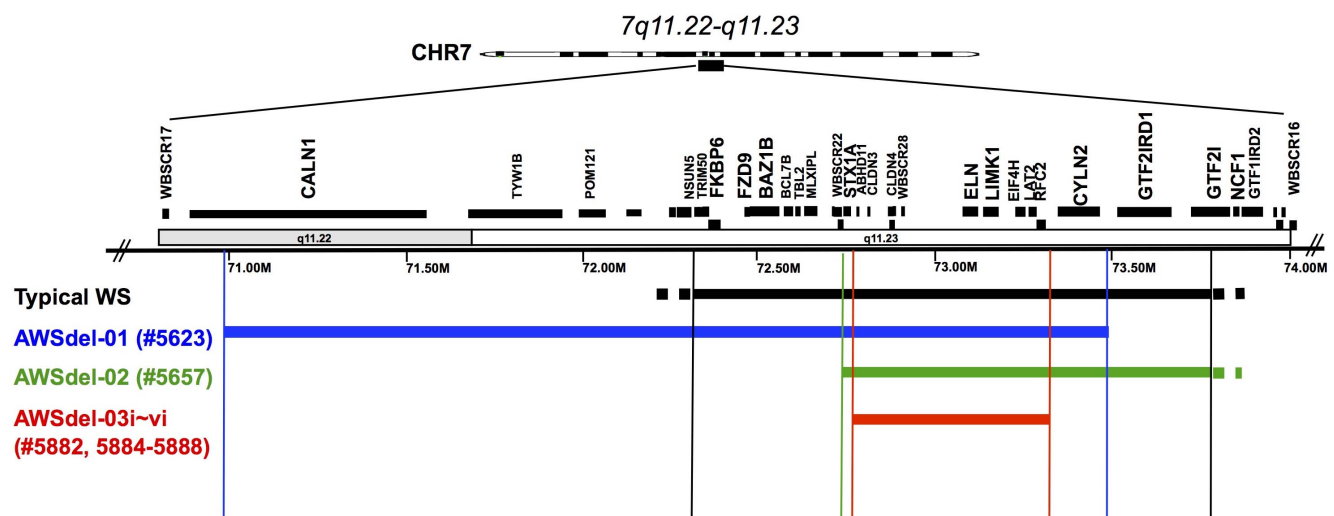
7q11.22-q11.23

CHR7

WBSCR17 CALN1 TYW1B POM121 NSUN5 TRIM50 FKBP6 FZD9 BAZ1B BCL7B TBL2 MLXIPL WBSCR22 STX1A ABHD11 CLDN3 CLDN4 WBSCR28 ELN LIMK1 EIF4H LAT2 RFC2 CYLN2 GTF2IRD1 GTF2I NCF1 GTF1IRD2 WBSCR16

q11.22 q11.23

71.00M 71.50M 72.00M 72.50M 73.00M 73.50M 74.00M

Typical WS

AWSdel-01 (#5623)

AWSdel-02 (#5657)

AWSdel-03i~vi (#5882, 5884-5888)